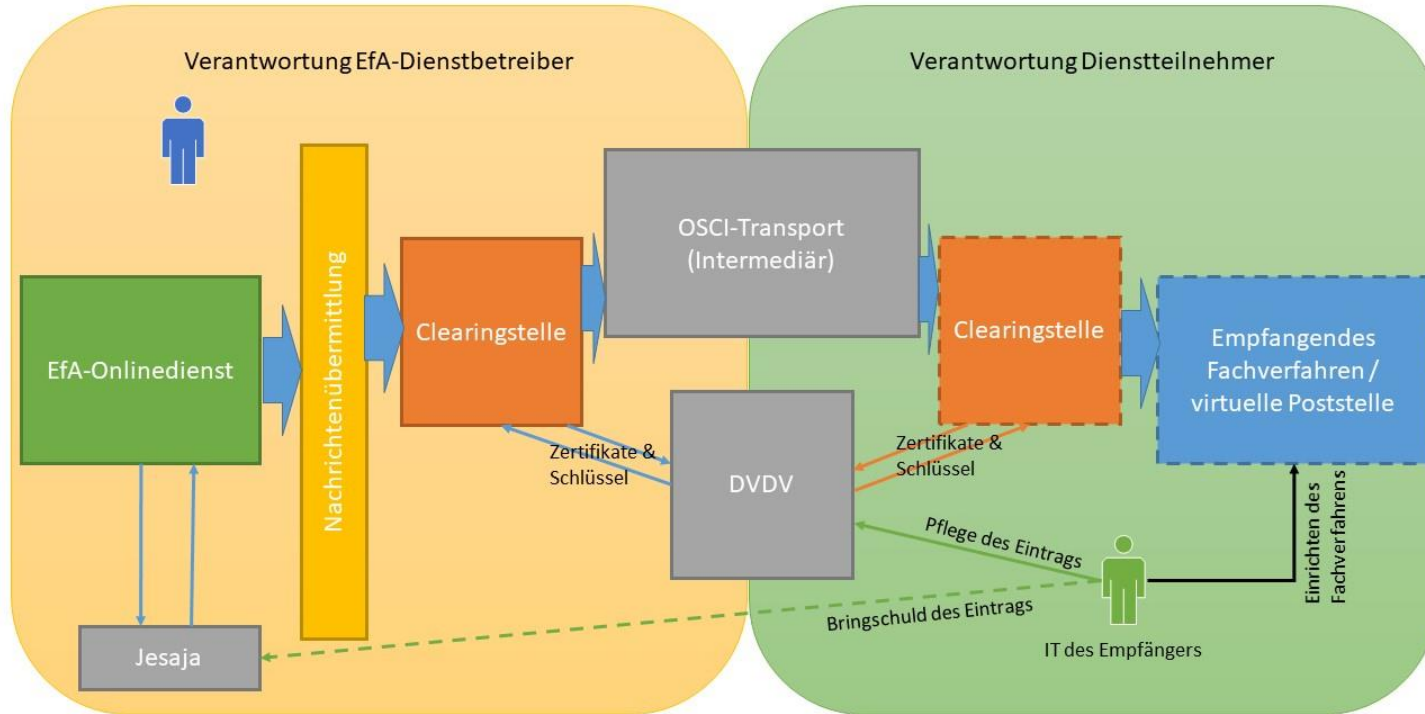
Verantwortung EfA-Dienstbetreiber

Verantwortung Dienstteilnehmer

Nachrichtenübermittlung

OSCI-Transport (Intermediär)

EfA-Onlinedienst

Clearingstelle

Clearingstelle

Empfangendes Fachverfahren / virtuelle Poststelle

Zertifikate & Schlüssel

DVDV

Zertifikate & Schlüssel

Pflege des Eintrags

Einrichten des Fachverfahrens

Bringschuld des Eintrags

Jesaja

IT des Empfängers